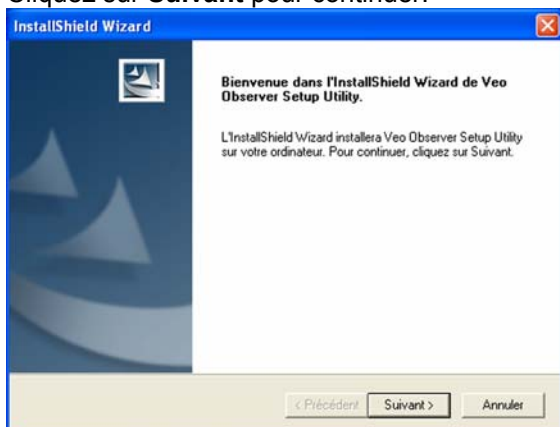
Cliquez sur **Suivant** pour continuer.

InstallShield Wizard

Bienvenue dans l'InstallShield Wizard de Veo Observer Setup Utility.

L'InstallShield Wizard installera Veo Observer Setup Utility sur votre ordinateur. Pour continuer, cliquez sur Suivant.

< Précédent | Suivant > | Annuler